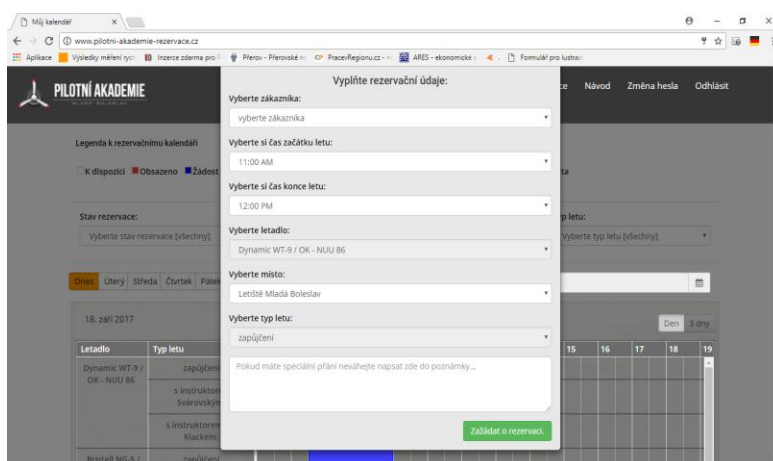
Můj kalendář ×
www.pilotni-akademie-rezervace.cz
Aplikace Výsledky měření rychl Inzerce zdarma pro Přerov - Přerovské n PracevRegionu.cz - ARES - ekonomické Formulář pro lustraci

PILOTNÍ AKADEMIE
MLADÁ BOLESLAV

ce Návod Změna hesla Odhlásit

Legenda k rezervačnímu kalendáři
K dispozici Obsazeno Žádost ta

Stav rezervace:
Vyberte stav rezervace [všechny]

p letu:
Vyberte typ letu [všechny]

Dnes Úterý Středa Čtvrtek Pátek

18. září 2017

Den 3 dny

Letadlo Typ letu 15 16 17 18 19
Dynamic WT-9 / OK - NUU 86 zapůjčení
s instruktorem Svárovským
s instruktorem Klackem
Bristell NG-5 / zapůjčení

Vyplňte rezervační údaje:
Vyberte zákazníka:
vyberte zákazníka
Vyberte si čas začátku letu:
11:00 AM
Vyberte si čas konce letu:
12:00 PM
Vyberte letadlo:
Dynamic WT-9 / OK - NUU 86
Vyberte místo:
Letiště Mladá Boleslav
Vyberte typ letu:
zapůjčení
Pokud máte speciální přání neváhejte napsat zde do poznámky...
Zažádat o rezervaci.